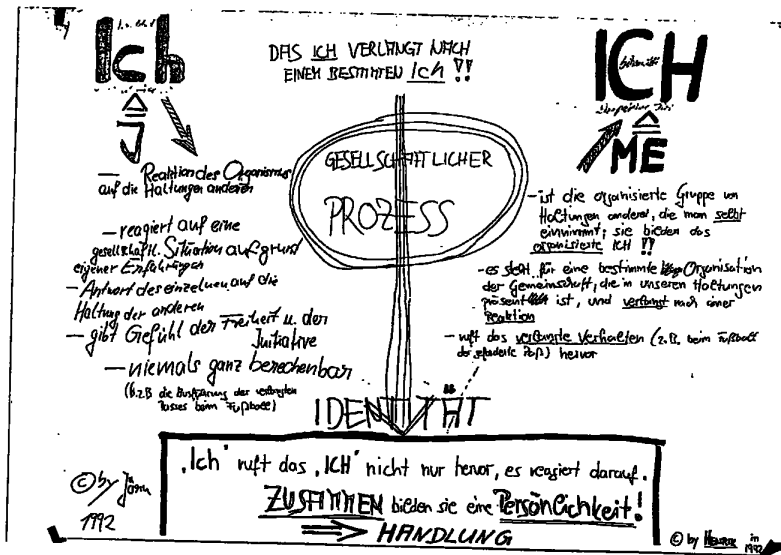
Ich
$\hat{=}$
I

DAS ICH VERLANGT NACH EINEM BESTIMMTEN Ich !!

ICH
$\hat{=}$
ME

GESELLSCHAFTLICHER PROZESS

— Reaktion des Organismus auf die Haltungen anderer

— reagiert auf eine gesellschaftl. Situation aufgrund eigener Erfahrungen

— Antwort des einzelnen auf die Haltung der anderen

— gibt Gefühl der Freiheit u. der Initiative

— niemals ganz berechenbar
(z.B. die Ausführung des verlangten Passes beim Fußball)

— ist die organisierte Gruppe von Haltungen anderer, die man selbst einnimmt; sie bilden das organisierte ICH !!

— es steht für eine bestimmte Organisation der Gemeinschaft, die in unseren Haltungen präsent ist, und verlangt nach einer Reaktion

— ruft das verlangte Verhalten (z.B. beim Fußball der geforderte Paß) hervor

IDENTITÄT

„Ich" ruft das „ICH" nicht nur hervor, es reagiert darauf.
ZUSAMMEN bilden sie eine Persönlichkeit!
⟹ HANDLUNG

© by Jörn 1992

© by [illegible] im 1992